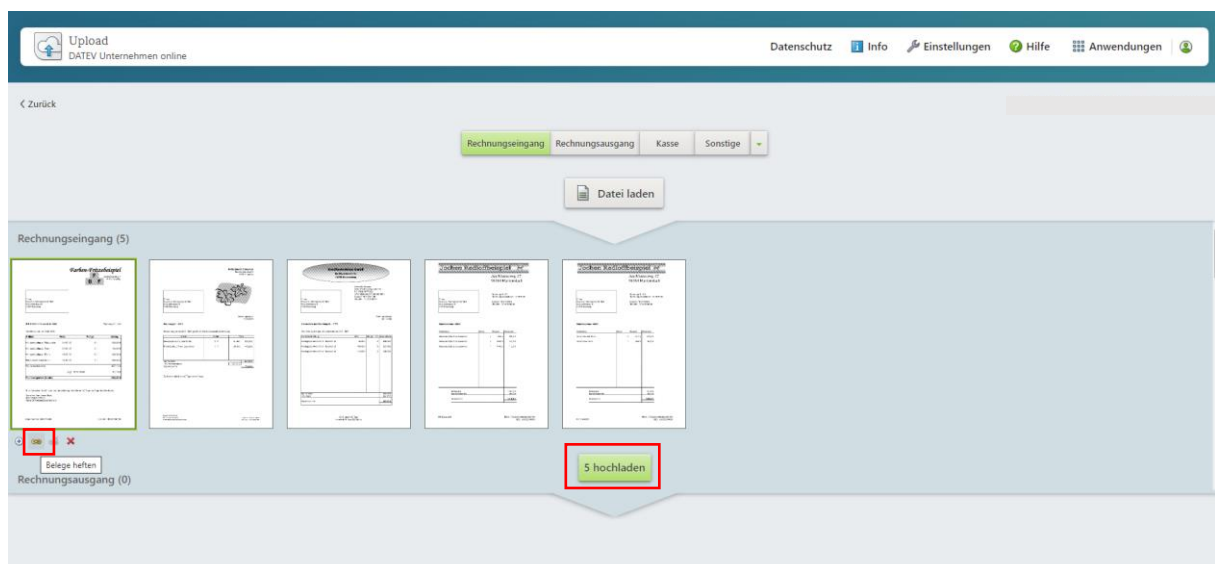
Upload
DATEV Unternehmen online

Datenschutz Info Einstellungen Hilfe Anwendungen

< Zurück

Rechnungseingang | Rechnungsausgang | Kasse | Sonstige

Datei laden

Rechnungseingang (5)

Farben-Fritzbeispiel

Jochen Radloffbeispiel

Jochen Radloffbeispiel

Belege heften

5 hochladen

Rechnungsausgang (0)